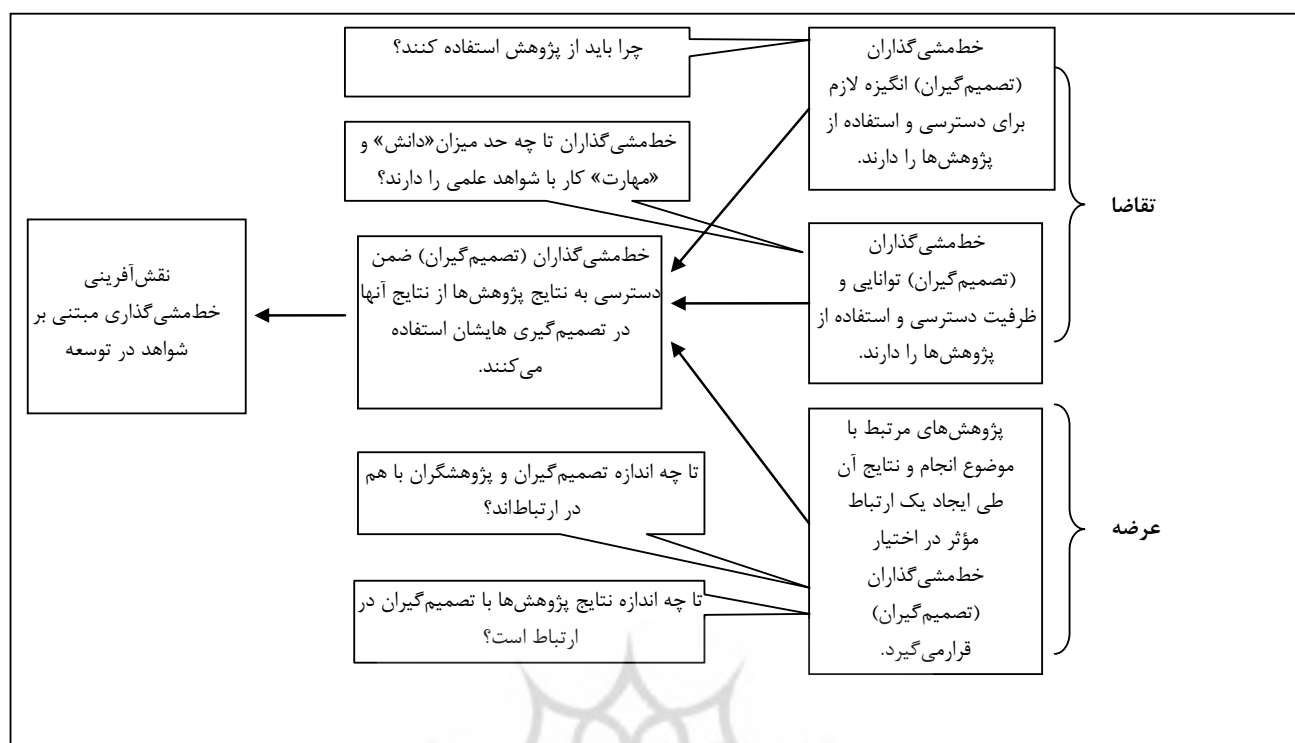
تقاضا

خط‌مشی‌گذاران (تصمیم‌گیران) انگیزه لازم برای دسترسی و استفاده از پژوهش‌ها را دارند.

چرا باید از پژوهش استفاده کنند؟

خط‌مشی‌گذاران (تصمیم‌گیران) توانایی و ظرفیت دسترسی و استفاده از پژوهش‌ها را دارند.

خط‌مشی‌گذاران تا چه حد میزان«دانش» و «مهارت» کار با شواهد علمی را دارند؟

عرضه

پژوهش‌های مرتبط با موضوع انجام و نتایج آن طی ایجاد یک ارتباط مؤثر در اختیار خط‌مشی‌گذاران (تصمیم‌گیران) قرارمی‌گیرد.

تا چه اندازه تصمیم‌گیران و پژوهشگران با هم در ارتباط‌اند؟

تا چه اندازه نتایج پژوهش‌ها با تصمیم‌گیران در ارتباط است؟

خط‌مشی‌گذاران (تصمیم‌گیران) ضمن دسترسی به نتایج پژوهش‌ها از نتایج آنها در تصمیم‌گیری هایشان استفاده می‌کنند.

نقش‌آفرینی خط‌مشی‌گذاری مبتنی بر شواهد در توسعه